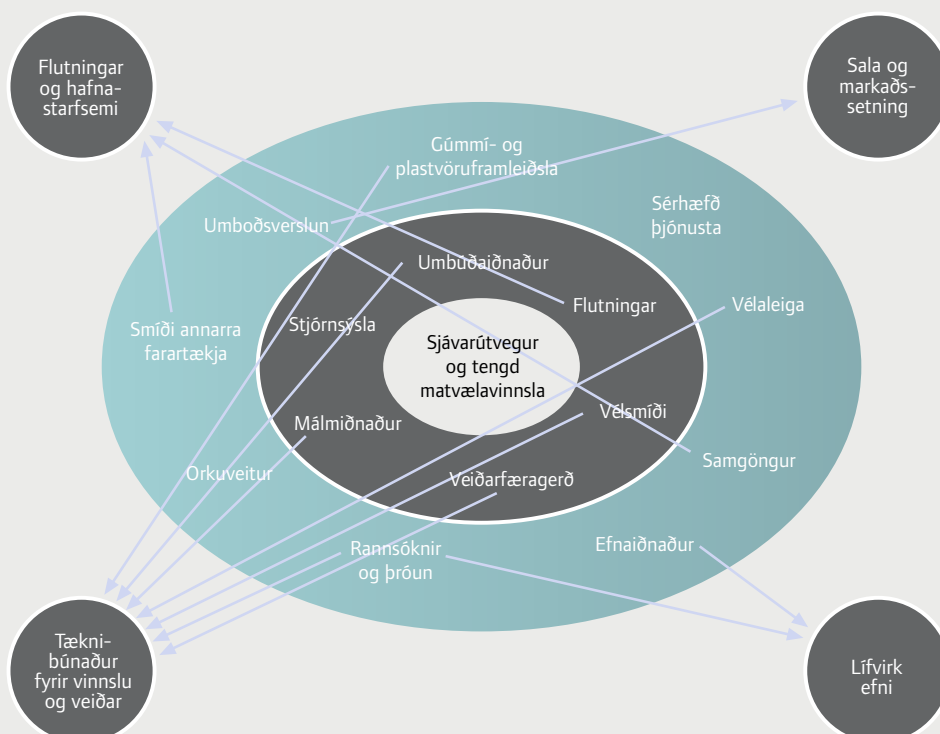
Flutningar og hafnastarfsemi

Sala og markaðssetning

Gúmmí- og plastvöruframleiðsla

Sérhæfð þjónusta

Umboðsverslun

Umbúðaiðnaður

Flutningar

Vélaleiga

Smíði annarra farartækja

Stjórnsýsla

Sjávarútvegur og tengd matvælavinnsla

Málmiðnaður

Vélsmíði

Samgöngur

Orkuveitur

Veiðarfæragerð

Rannsóknir og þróun

Efnaiðnaður

Tæknibúnaður fyrir vinnslu og veiðar

Lífvirk efni